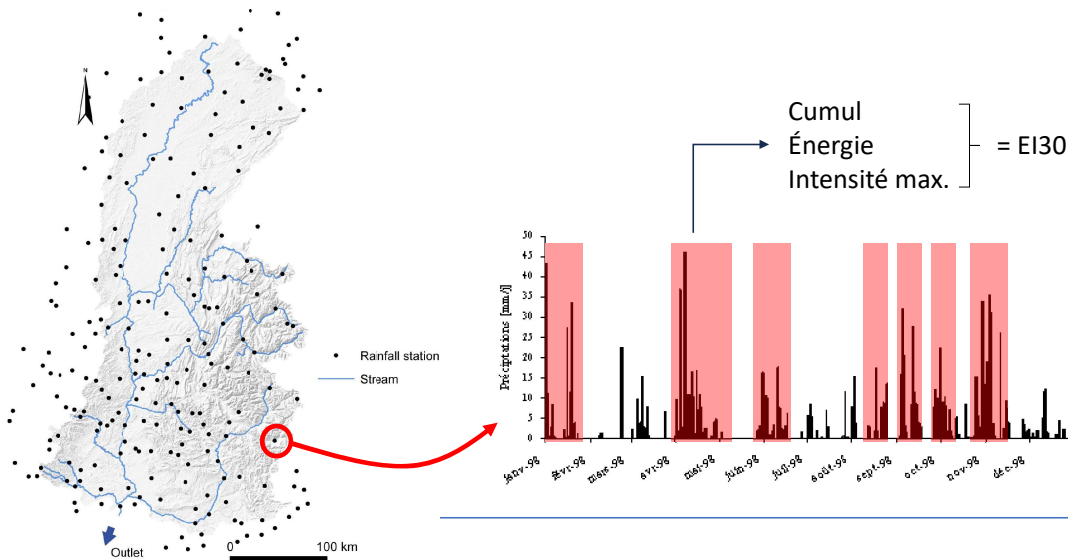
N

Ranfall station

Stream

Outlet

0

100 km

Cumul
Énergie
Intensité max.

= EI30

50
45
40
35
30
25
20
15
10
5
0

Précipitations [mm/j]

janv-98 févr-98 mars-98 avr-98 mai-98 juin-98 juil-98 août-98 sept-98 oct-98 nov-98 déc-98